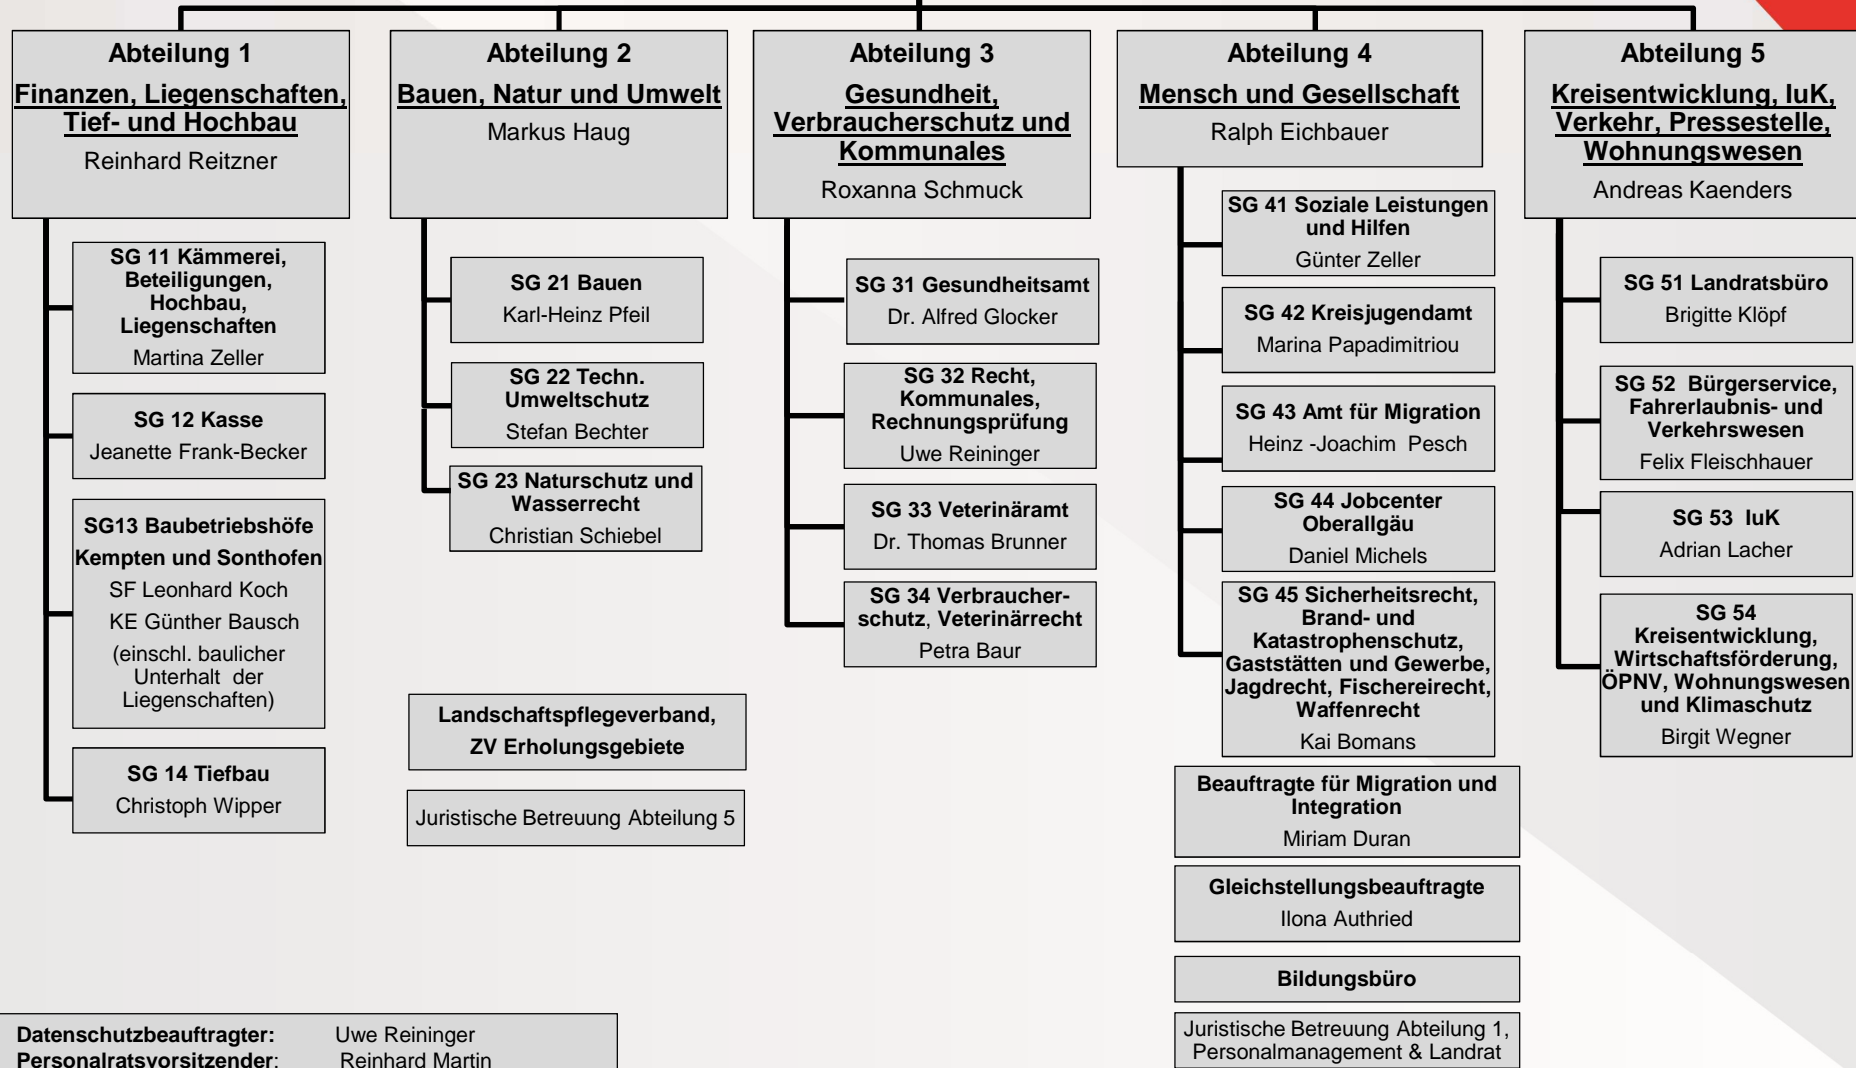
Abteilung 1
Finanzen, Liegenschaften, Tief- und Hochbau
Reinhard Reitzner

SG 11 Kämmerei, Beteiligungen, Hochbau, Liegenschaften
Martina Zeller

SG 12 Kasse
Jeanette Frank-Becker

SG13 Baubetriebshöfe Kempten und Sonthofen
SF Leonhard Koch
KE Günther Bausch
(einschl. baulicher Unterhalt der Liegenschaften)

SG 14 Tiefbau
Christoph Wipper

Abteilung 2
Bauen, Natur und Umwelt
Markus Haug

SG 21 Bauen
Karl-Heinz Pfeil

SG 22 Techn. Umweltschutz
Stefan Bechter

SG 23 Naturschutz und Wasserrecht
Christian Schiebel

Landschaftspflegeverband, ZV Erholungsgebiete

Juristische Betreuung Abteilung 5

Abteilung 3
Gesundheit, Verbraucherschutz und Kommunales
Roxanna Schmuck

SG 31 Gesundheitsamt
Dr. Alfred Glocker

SG 32 Recht, Kommunales, Rechnungsprüfung
Uwe Reininger

SG 33 Veterinäramt
Dr. Thomas Brunner

SG 34 Verbraucherschutz, Veterinärrecht
Petra Baur

Abteilung 4
Mensch und Gesellschaft
Ralph Eichbauer

SG 41 Soziale Leistungen und Hilfen
Günter Zeller

SG 42 Kreisjugendamt
Marina Papadimitriou

SG 43 Amt für Migration
Heinz -Joachim Pesch

SG 44 Jobcenter Oberallgäu
Daniel Michels

SG 45 Sicherheitsrecht, Brand- und Katastrophenschutz, Gaststätten und Gewerbe, Jagdrecht, Fischereirecht, Waffenrecht
Kai Bomans

Beauftragte für Migration und Integration
Miriam Duran

Gleichstellungsbeauftragte
Ilona Authried

Bildungsbüro

Juristische Betreuung Abteilung 1, Personalmanagement & Landrat

Abteilung 5
Kreisentwicklung, IuK, Verkehr, Pressestelle, Wohnungswesen
Andreas Kaenders

SG 51 Landratsbüro
Brigitte Klöpf

SG 52 Bürgerservice, Fahrerlaubnis- und Verkehrswesen
Felix Fleischhauer

SG 53 IuK
Adrian Lacher

SG 54 Kreisentwicklung, Wirtschaftsförderung, ÖPNV, Wohnungswesen und Klimaschutz
Birgit Wegner

Datenschutzbeauftragter: Uwe Reininger
Personalratsvorsitzender: Reinhard Martin